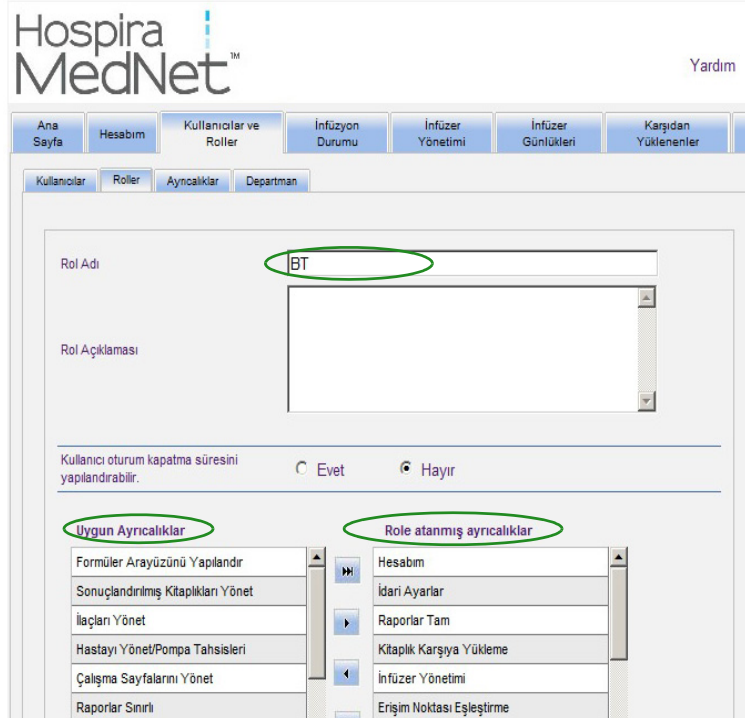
Hospira MedNet™

Yardım

Ana Sayfa | Hesabım | Kullanıcılar ve Roller | İnfüzyon Durumu | İnfüzer Yönetimi | İnfüzer Günlükleri | Karşıdan Yüklenenler

Kullanıcılar | Roller | Ayrıcalıklar | Departman

Rol Adı
BT

Rol Açıklaması

Kullanıcı oturum kapatma süresini yapılandırabilir.
Evet
Hayır

Uygun Ayrıcalıklar
Formüler Arayüzünü Yapılandır
Sonuçlandırılmış Kitaplıkları Yönet
İlaçları Yönet
Hastayı Yönet/Pompa Tahsisleri
Çalışma Sayfalarını Yönet
Raporlar Sınırlı

Role atanmış ayrıcalıklar
Hesabım
İdari Ayarlar
Raporlar Tam
Kitaplık Karşıya Yükleme
İnfüzer Yönetimi
Erişim Noktası Eşleştirme